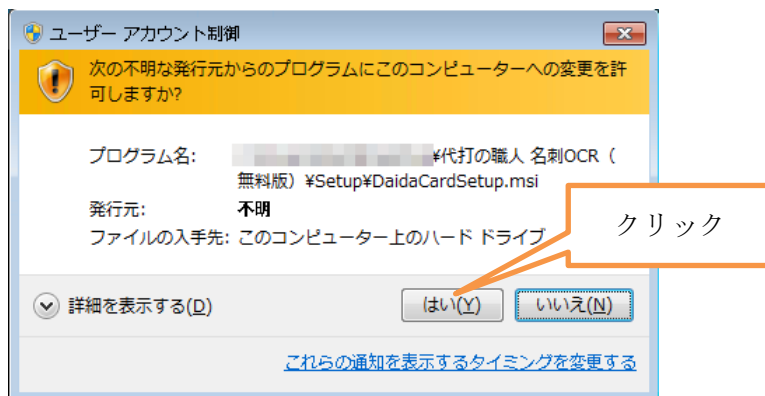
ユーザー アカウント制御

次の不明な発行元からのプログラムにこのコンピューターへの変更を許可しますか?

プログラム名: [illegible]¥代打の職人 名刺OCR（無料版）¥Setup¥DaidaCardSetup.msi

発行元: 不明

ファイルの入手先: このコンピューター上のハード ドライブ

クリック

詳細を表示する(D)

はい(Y)

いいえ(N)

これらの通知を表示するタイミングを変更する